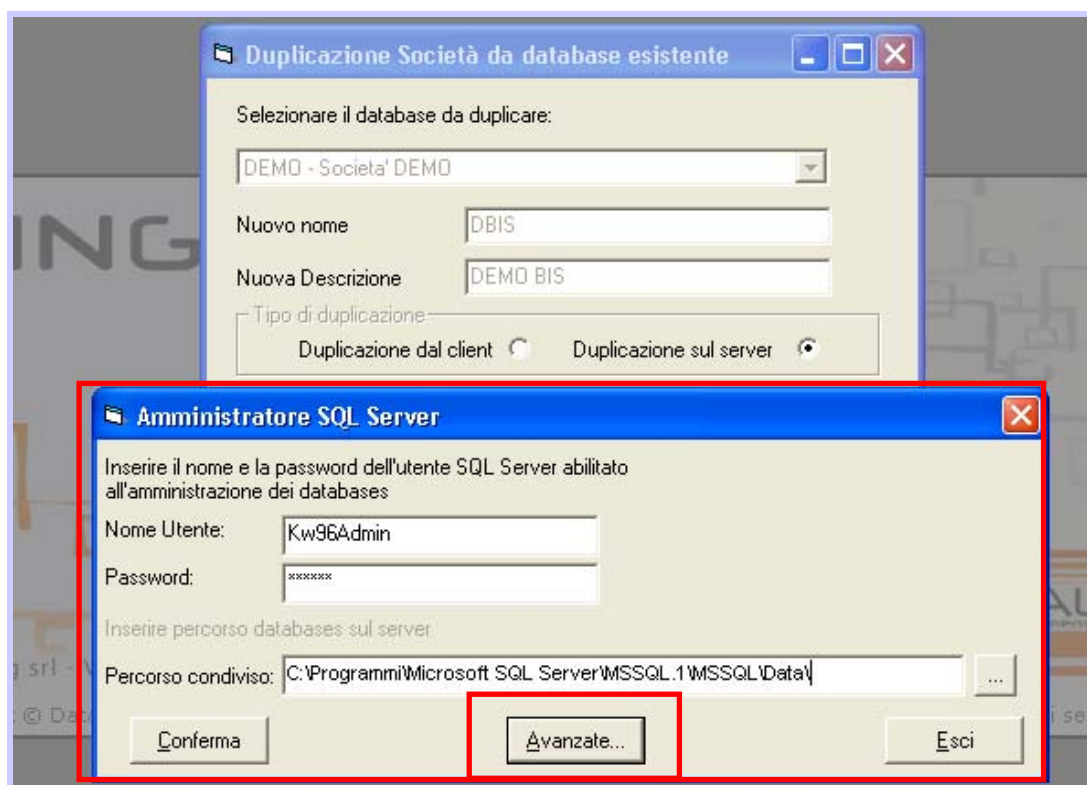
Duplicazione Società da database esistente

Selezionare il database da duplicare:

DEMO - Societa' DEMO

Nuovo nome DBIS

Nuova Descrizione DEMO BIS

Tipo di duplicazione

Duplicazione dal client

Duplicazione sul server

ING

Amministratore SQL Server

Inserire il nome e la password dell'utente SQL Server abilitato all'amministrazione dei databases

Nome Utente: Kw96Admin

Password: ******

Inserire percorso databases sul server

Percorso condiviso: C:\Programmi\Microsoft SQL Server\MSSQL.1\MSSQL\Data\

...

Conferma

Avanzate...

Esci

g srl - V

© Dat

AU

i se